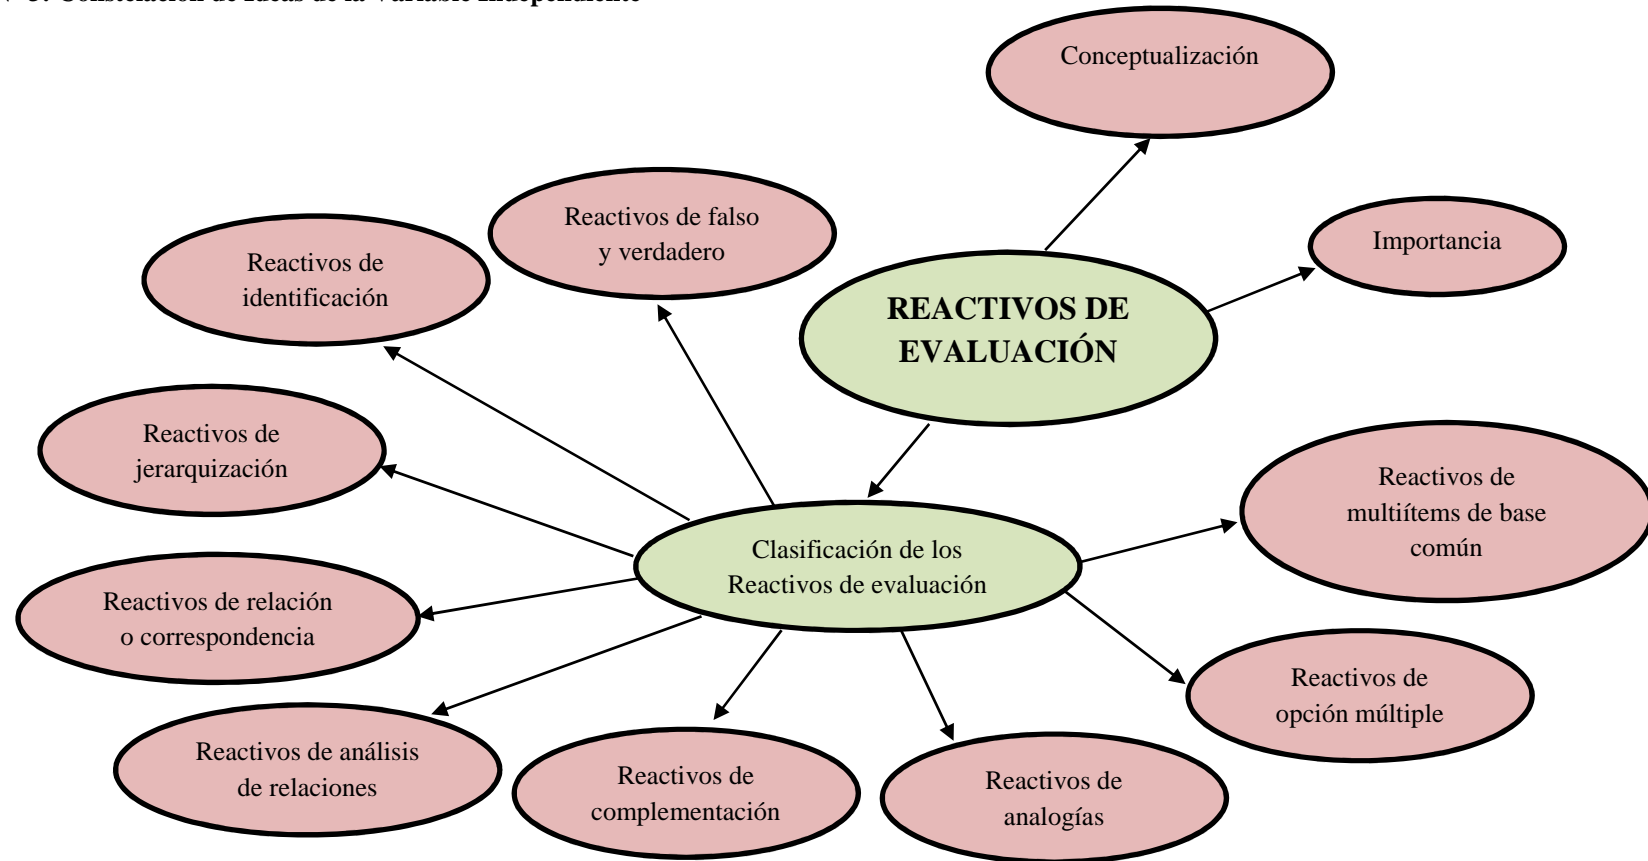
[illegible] 3. Constelación de ideas de la Variable Independiente

Conceptualización

Reactivos de falso y verdadero

Reactivos de identificación

Importancia

REACTIVOS DE EVALUACIÓN

Reactivos de jerarquización

Reactivos de multiítems de base común

Clasificación de los Reactivos de evaluación

Reactivos de relación o correspondencia

Reactivos de opción múltiple

Reactivos de análisis de relaciones

Reactivos de complementación

Reactivos de analogías